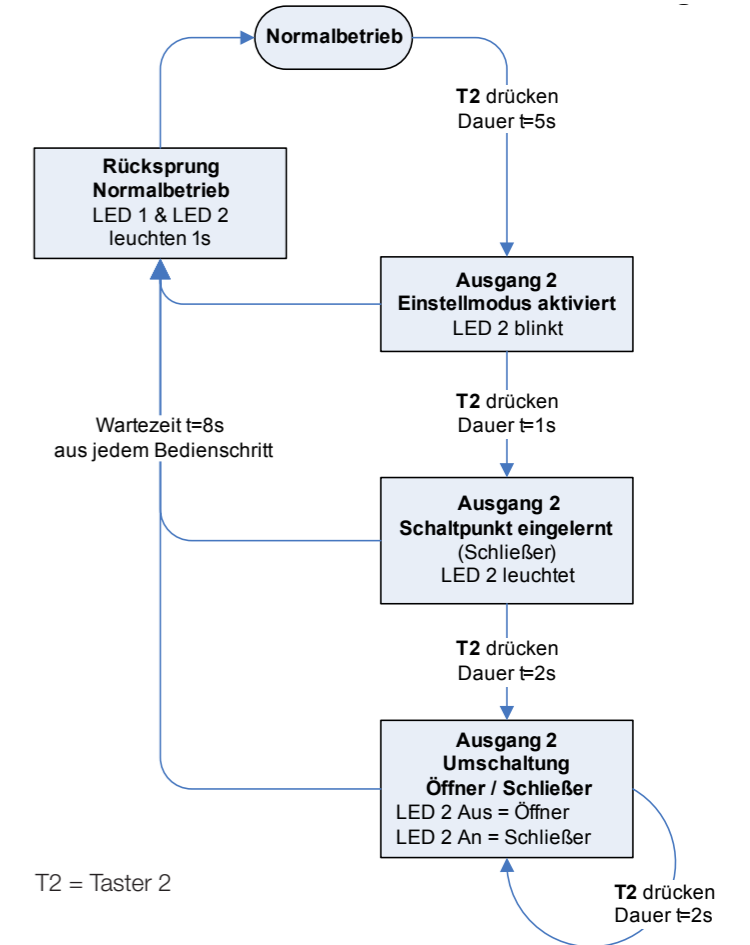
Normalbetrieb

T2 drücken
Dauer t=5s

Rücksprung
Normalbetrieb
LED 1 & LED 2
leuchten 1s

Ausgang 2
Einstellmodus aktiviert
LED 2 blinkt

T2 drücken
Dauer t=1s

Wartezeit t=8s
aus jedem Bedienschritt

Ausgang 2
Schaltpunkt eingelernt
(Schließer)
LED 2 leuchtet

T2 drücken
Dauer t=2s

Ausgang 2
Umschaltung
Öffner / Schließer
LED 2 Aus = Öffner
LED 2 An = Schließer

T2 = Taster 2

T2 drücken
Dauer t=2s